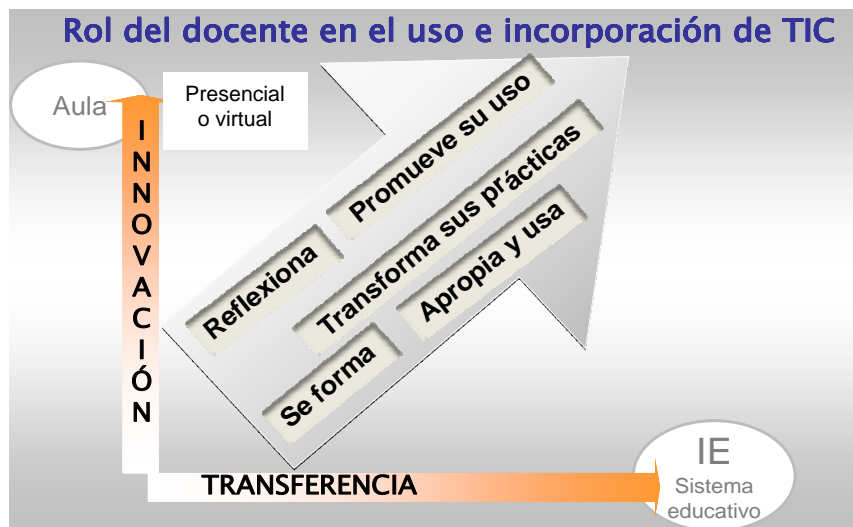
Rol del docente en el uso e incorporación de TIC

Aula

Presencial o virtual

INNOVACIÓN

Promueve su uso

Reflexiona

Transforma sus prácticas

Apropia y usa

Se forma

TRANSFERENCIA

IE
Sistema educativo